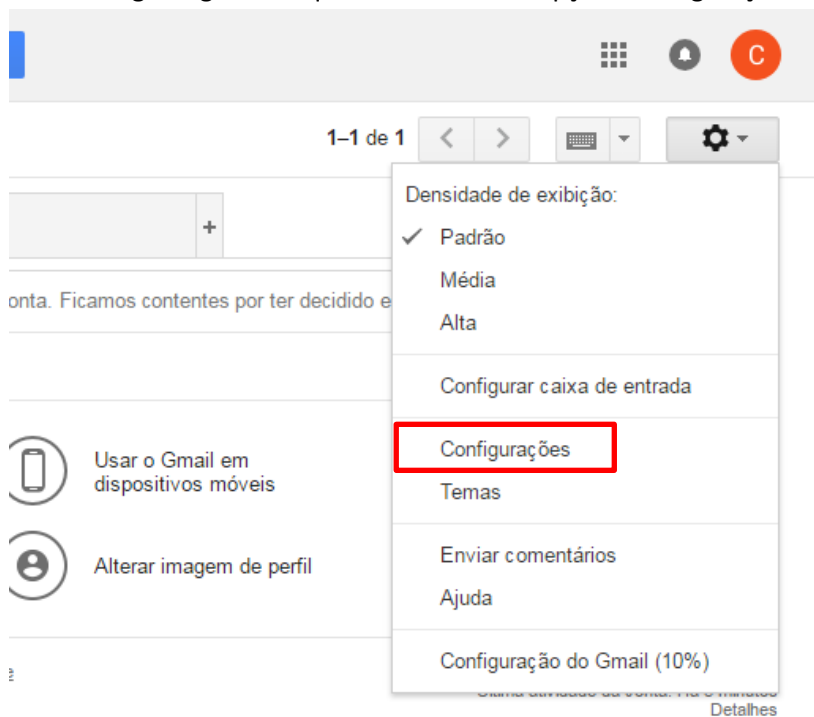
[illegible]

C

1–1 de 1

+

onta. Ficamos contentes por ter decidido e

Usar o Gmail em dispositivos móveis

Alterar imagem de perfil

Densidade de exibição:

✓ Padrão

Média

Alta

Configurar caixa de entrada

Configurações

Temas

Enviar comentários

Ajuda

Configuração do Gmail (10%)

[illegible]

Detalhes